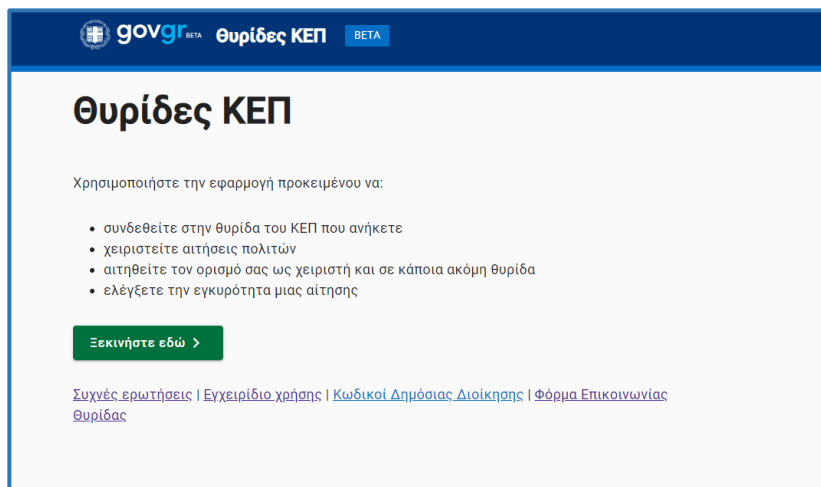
govgr BETA Θυρίδες ΚΕΠ BETA

Θυρίδες ΚΕΠ

Χρησιμοποιήστε την εφαρμογή προκειμένου να:

- συνδεθείτε στην θυρίδα του ΚΕΠ που ανήκετε
- χειριστείτε αιτήσεις πολιτών
- αιτηθείτε τον ορισμό σας ως χειριστή και σε κάποια ακόμη θυρίδα
- ελέγξετε την εγκυρότητα μιας αίτησης

Ξεκινήστε εδώ >

Συχνές ερωτήσεις | Εγχειρίδιο χρήσης | Κωδικοί Δημόσιας Διοίκησης | Φόρμα Επικοινωνίας Θυρίδας